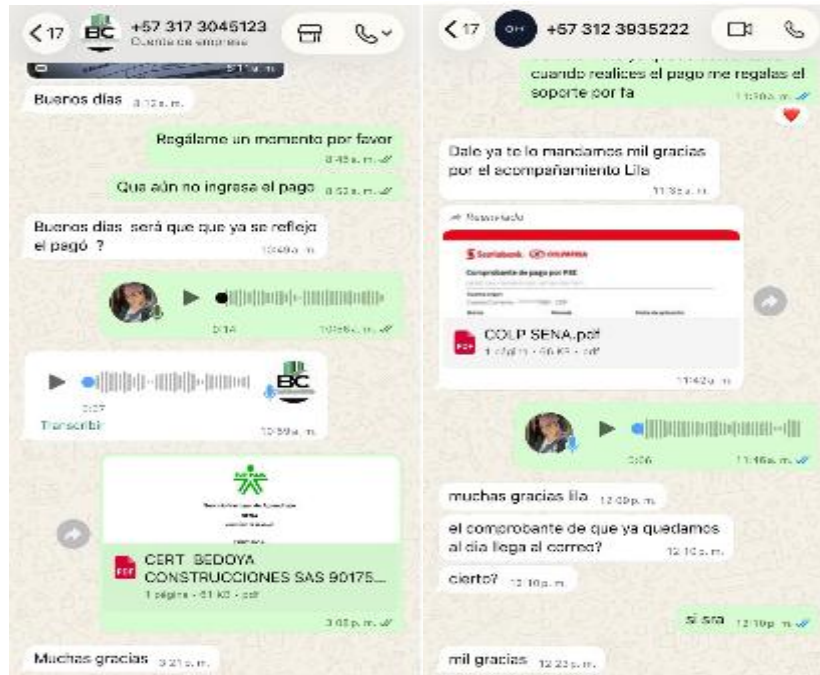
< 17 BC +57 317 3045123
Cuenta de empresa

Buenos días 8:10 a. m.

Regálame un momento por favor 8:45 a. m.

Que aún no ingresa el pago 8:50 a. m.

Buenos días será que que ya se refleja el pagó ? 10:49 a. m.

0:14 10:56 a. m.

BC
0:07
Transcribir 10:59 a. m.

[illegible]

CERT BEDOYA CONSTRUCCIONES SAS 90175...
1 página · 61 KB · pdf
3:05 p. m.

Muchas gracias 3:21 p. m.

< 17 +57 312 3935222

cuando realices el pago me regalas el soporte por fa 11:30 a. m.

Dale ya te lo mandamos mil gracias por el acompañamiento Lila 11:38 a. m.

Reenviado
Scotiabank COLPATRIA
Comprobante de pago por PSE

COLP SENA.pdf
1 página · 56 KB · pdf
11:42 a. m.

0:06 11:46 a. m.

muchas gracias lila 12:09 p. m.

el comprobante de que ya quedamos al día llega al correo? 12:10 p. m.

cierto? 12:10 p. m.

si sra 12:10 p. m.

mil gracias 12:23 p. m.